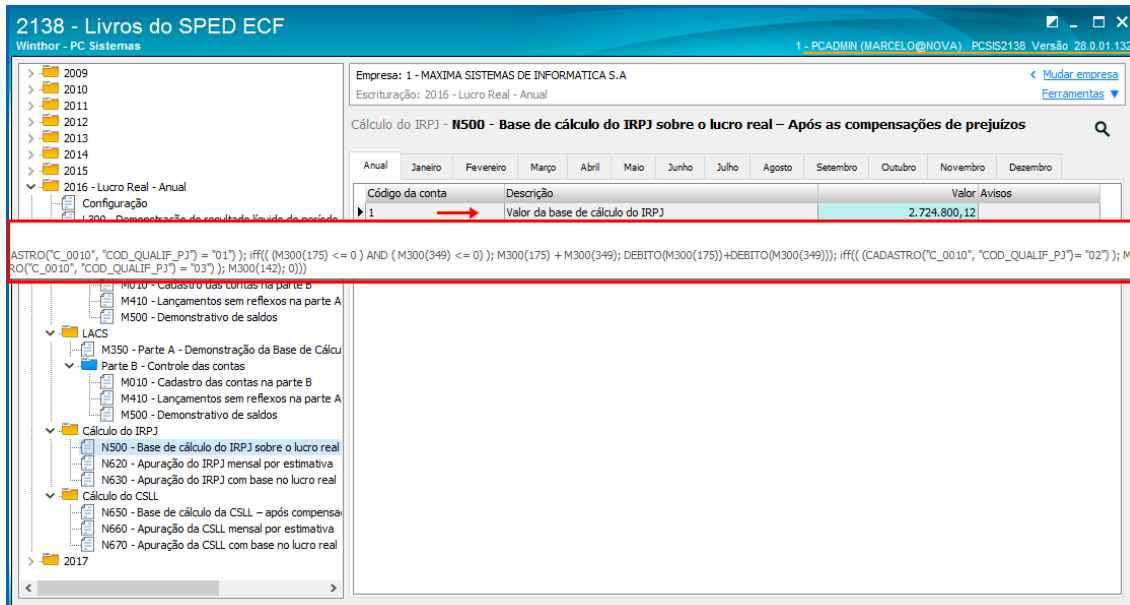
2138 - Livros do SPED ECF
Winthor - PC Sistemas

1 - PCADMIN (MARCELO@NOVA) PCSIS2138 Versão 28.0.01.132

2009
2010
2011
2012
2013
2014
2015
2016 - Lucro Real - Anual
Configuração
L300 - Demonstração do resultado líquido do período

ASTRO("C_0010", "COD_QUALIF_PJ") = "01") ); iff(( (M300(175) <= 0 ) AND ( M300(349) <= 0) ); M300(175) + M300(349); DEBITO(M300(175))+DEBITO(M300(349))); iff(( (CADASTRO("C_0010", "COD_QUALIF_PJ")= "02") ); M
RO("C_0010", "COD_QUALIF_PJ") = "03") ); M300(142); 0)))

M010 - Cadastro das contas na parte B
M410 - Lançamentos sem reflexos na parte A
M500 - Demonstrativo de saldos
LACS
M350 - Parte A - Demonstração da Base de Cálcu
Parte B - Controle das contas
M010 - Cadastro das contas na parte B
M410 - Lançamentos sem reflexos na parte A
M500 - Demonstrativo de saldos
Cálculo do IRPJ
N500 - Base de cálculo do IRPJ sobre o lucro real
N620 - Apuração do IRPJ mensal por estimativa
N630 - Apuração do IRPJ com base no lucro real
Cálculo do CSLL
N650 - Base de cálculo da CSLL – após compensa
N660 - Apuração da CSLL mensal por estimativa
N670 - Apuração da CSLL com base no lucro real
2017

Empresa: 1 - MAXIMA SISTEMAS DE INFORMATICA S.A
Escrituração: 2016 - Lucro Real - Anual
< Mudar empresa
Ferramentas ▼

Cálculo do IRPJ - N500 - Base de cálculo do IRPJ sobre o lucro real – Após as compensações de prejuízos

Anual | Janeiro | Fevereiro | Março | Abril | Maio | Junho | Julho | Agosto | Setembro | Outubro | Novembro | Dezembro

| Código da conta | Descrição | Valor | Avisos |
|---|---|---|---|
| 1 | Valor da base de cálculo do IRPJ | 2.724.800,12 | |